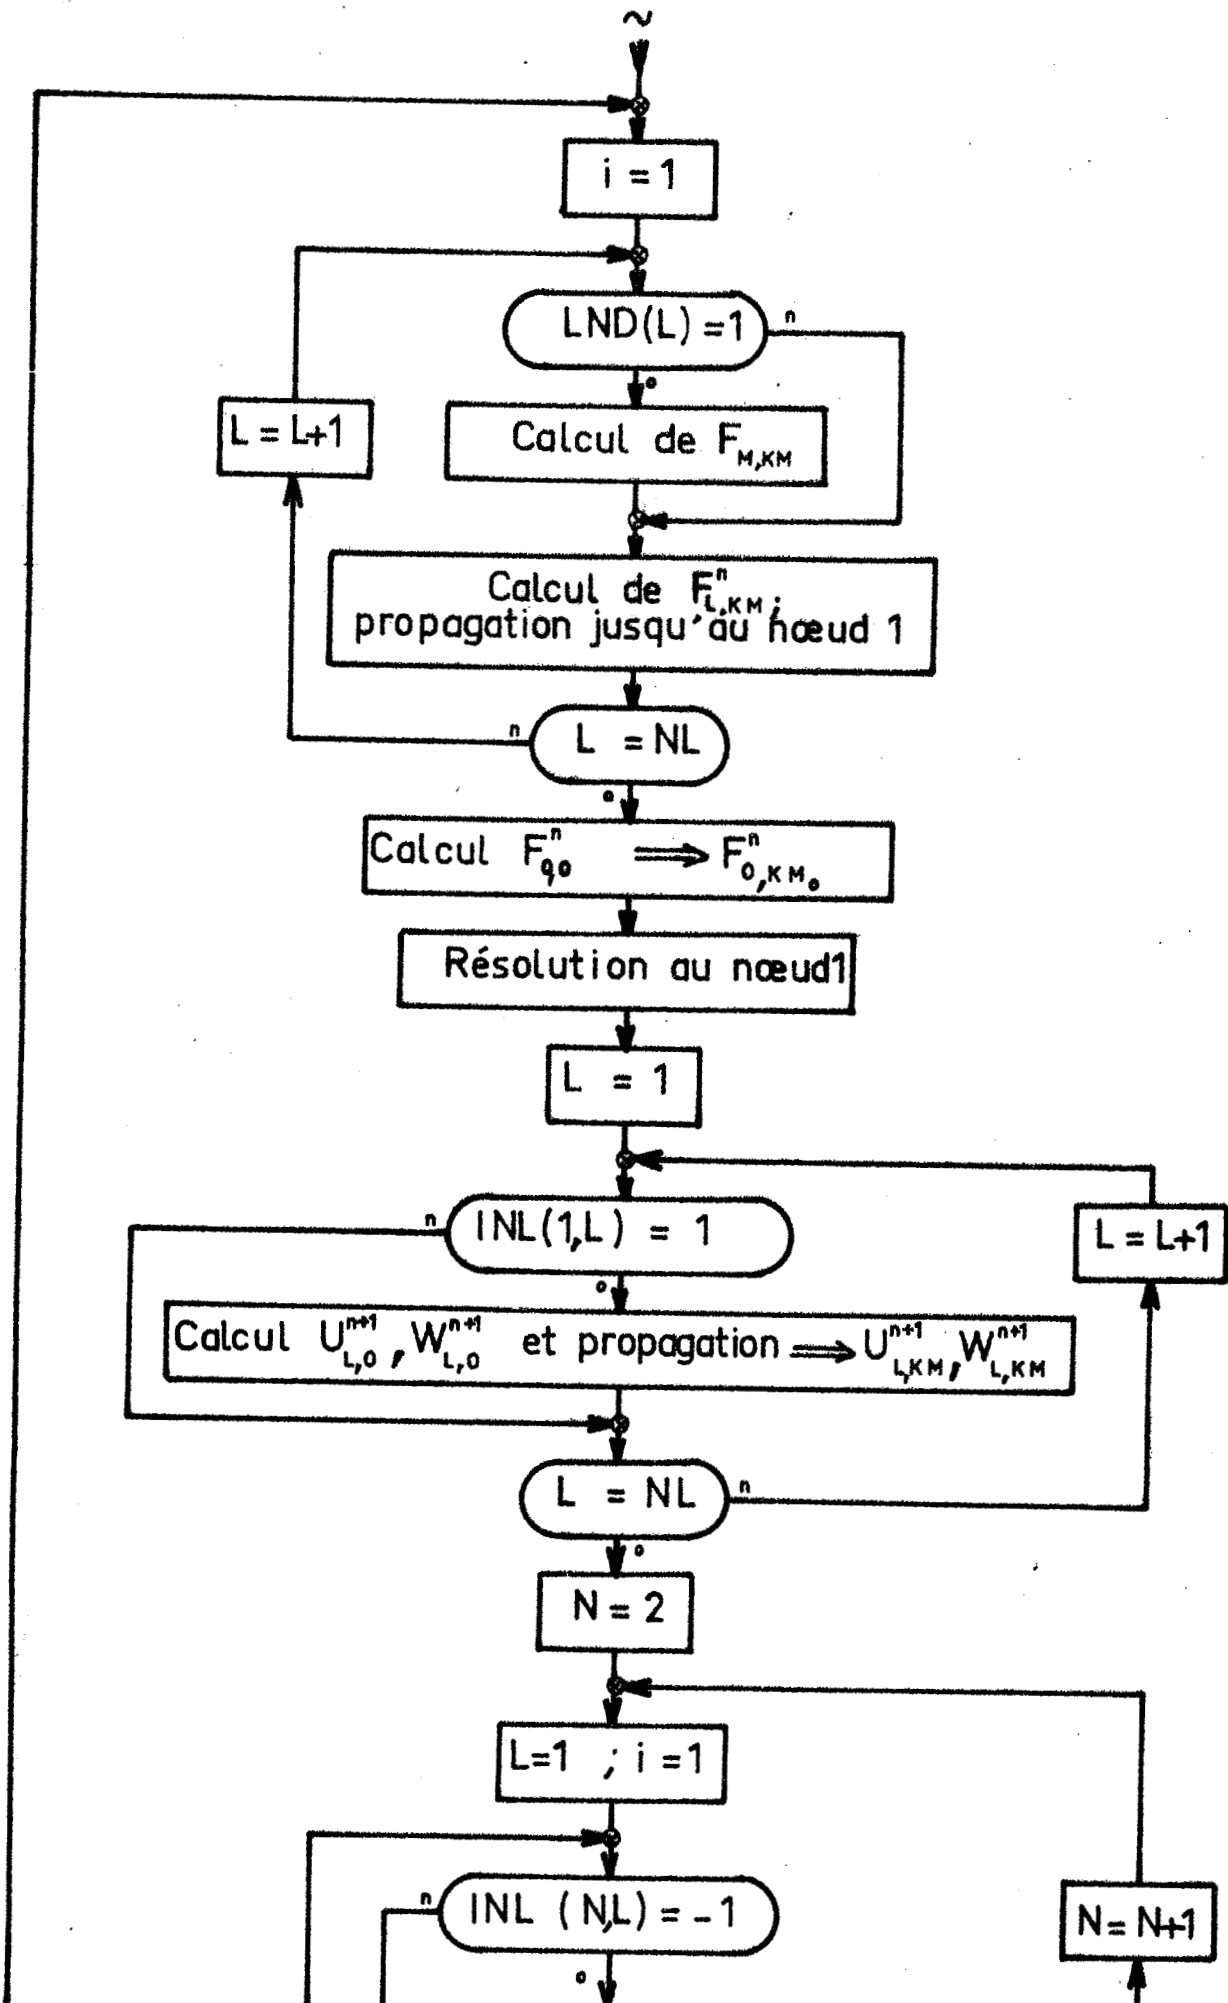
~

i = 1

LND(L) = 1

n

o

L = L+1

Calcul de $F_{M,KM}$

Calcul de $F^n_{L,KM}$;
propagation jusqu'au nœud 1

n

L = NL

o

Calcul $F^n_{q0} \Longrightarrow F^n_{0,KM_0}$

Résolution au nœud1

L = 1

n

INL(1,L) = 1

L = L+1

o

Calcul $U^{n+1}_{L,0}$, $W^{n+1}_{L,0}$ et propagation $\Longrightarrow U^{n+1}_{L,KM}$, $W^{n+1}_{L,KM}$

L = NL

n

o

N = 2

L=1 ; i = 1

n

INL (N,L) = -1

N = N+1

o